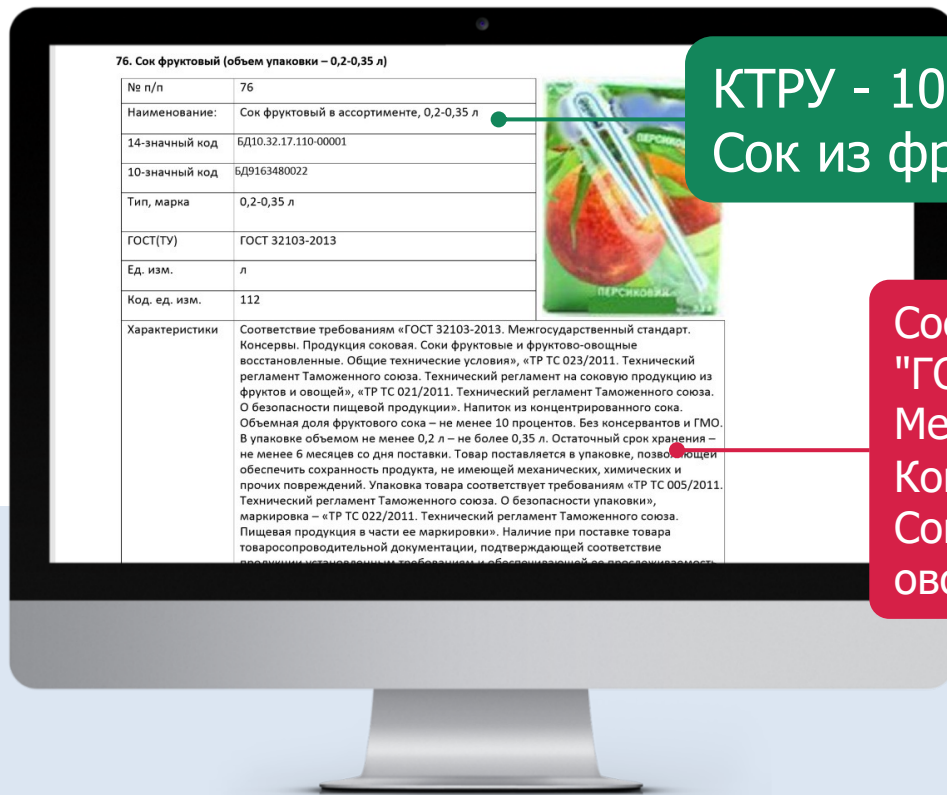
76. Сок фруктовый (объем упаковки – 0,2-0,35 л)

| № п/п | 76 |
|---|---|
| Наименование: | Сок фруктовый в ассортименте, 0,2-0,35 л |
| 14-значный код | БД10.32.17.110-00001 |
| 10-значный код | БД9163480022 |
| Тип, марка | 0,2-0,35 л |
| ГОСТ(ТУ) | ГОСТ 32103-2013 |
| Ед. изм. | л |
| Код. ед. изм. | 112 |
| Характеристики | Соответствие требованиям «ГОСТ 32103-2013. Межгосударственный стандарт. Консервы. Продукция соковая. Соки фруктовые и фруктово-овощные восстановленные. Общие технические условия», «ТР ТС 023/2011. Технический регламент Таможенного союза. Технический регламент на соковую продукцию из фруктов и овощей», «ТР ТС 021/2011. Технический регламент Таможенного союза. О безопасности пищевой продукции». Напиток из концентрированного сока. Объемная доля фруктового сока – не менее 10 процентов. Без консервантов и ГМО. В упаковке объемом не менее 0,2 л – не более 0,35 л. Остаточный срок хранения – не менее 6 месяцев со дня поставки. Товар поставляется в упаковке, позволяющей обеспечить сохранность продукта, не имеющей механических, химических и прочих повреждений. Упаковка товара соответствует требованиям «ТР ТС 005/2011. Технический регламент Таможенного союза. О безопасности упаковки», маркировка – «ТР ТС 022/2011. Технический регламент Таможенного союза. Пищевая продукция в части ее маркировки». Наличие при поставке товара товаросопроводительной документации, подтверждающей соответствие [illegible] |

ПЕРСИКОВЫЙ
ПЕРСИКОВЫЙ

КТРУ - 10
Сок из фр

Со
"Г
Ме
Ко
Со
ов